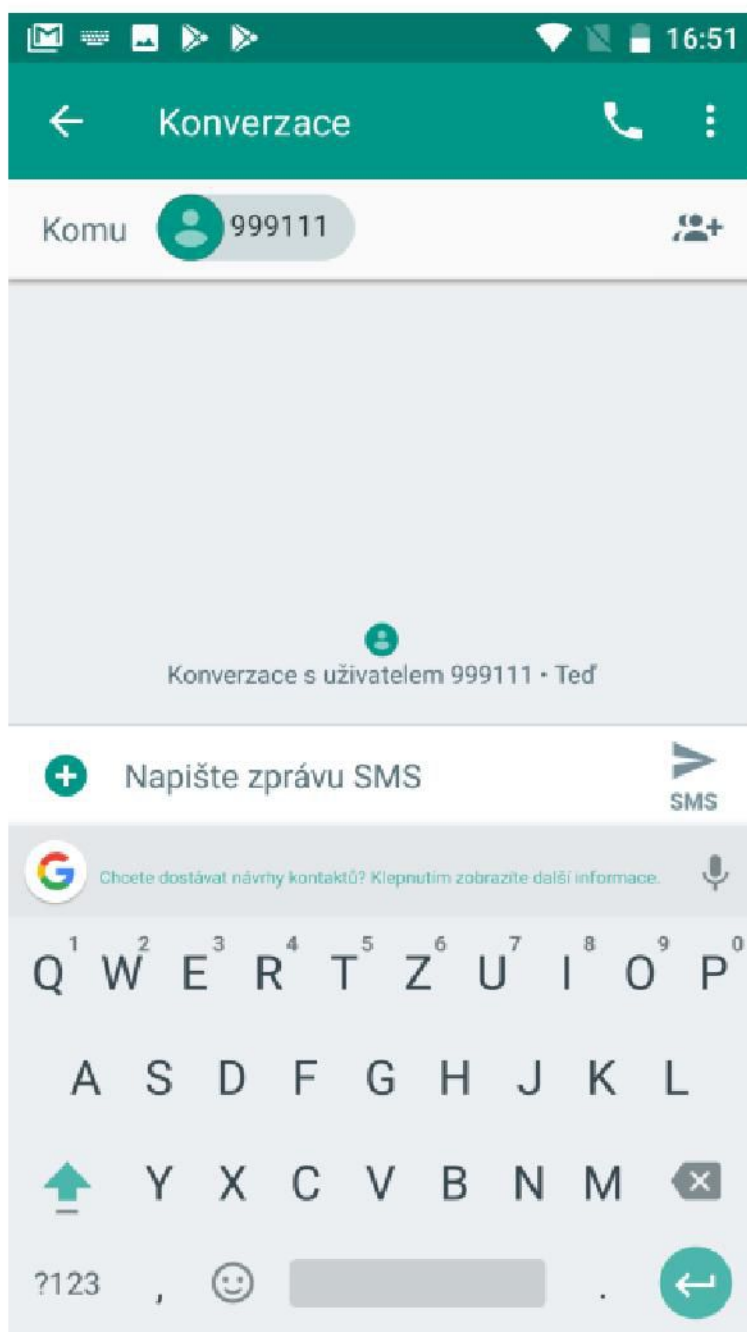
16:51

Konverzace

Komu 999111

Konverzace s uživatelem 999111 • Teď

Napište zprávu SMS

SMS

Chcete dostávat návrhy kontaktů? Klepnutím zobrazíte další informace.

1 2 3 4 5 6 7 8 9 0
Q W E R T Z U I O P
A S D F G H J K L
Y X C V B N M
?123 , .